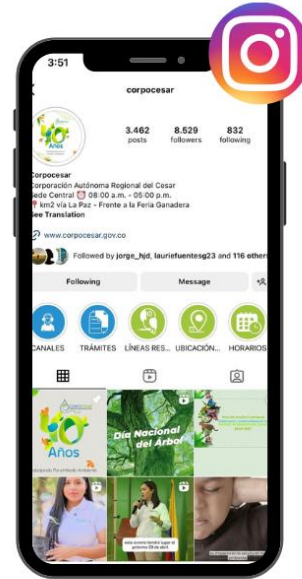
3:51

corpocesar

40 Años

3.462 posts

8.529 followers

832 following

Corpocesar
Corporación Autónoma Regional del Cesar
Sede Central 🕗 08:00 a.m. - 05:00 p.m.
📍 km2 vía La Paz - Frente a la Feria Ganadera
See Translation

www.corpocesar.gov.co

Followed by jorge_hjd, lauriefuentesg23 and 116 others

Following

Message

CANALES

TRÁMITES

LÍNEAS RES...

UBICACIÓN...

HORARIOS

40 Años

Día Nacional del Árbol